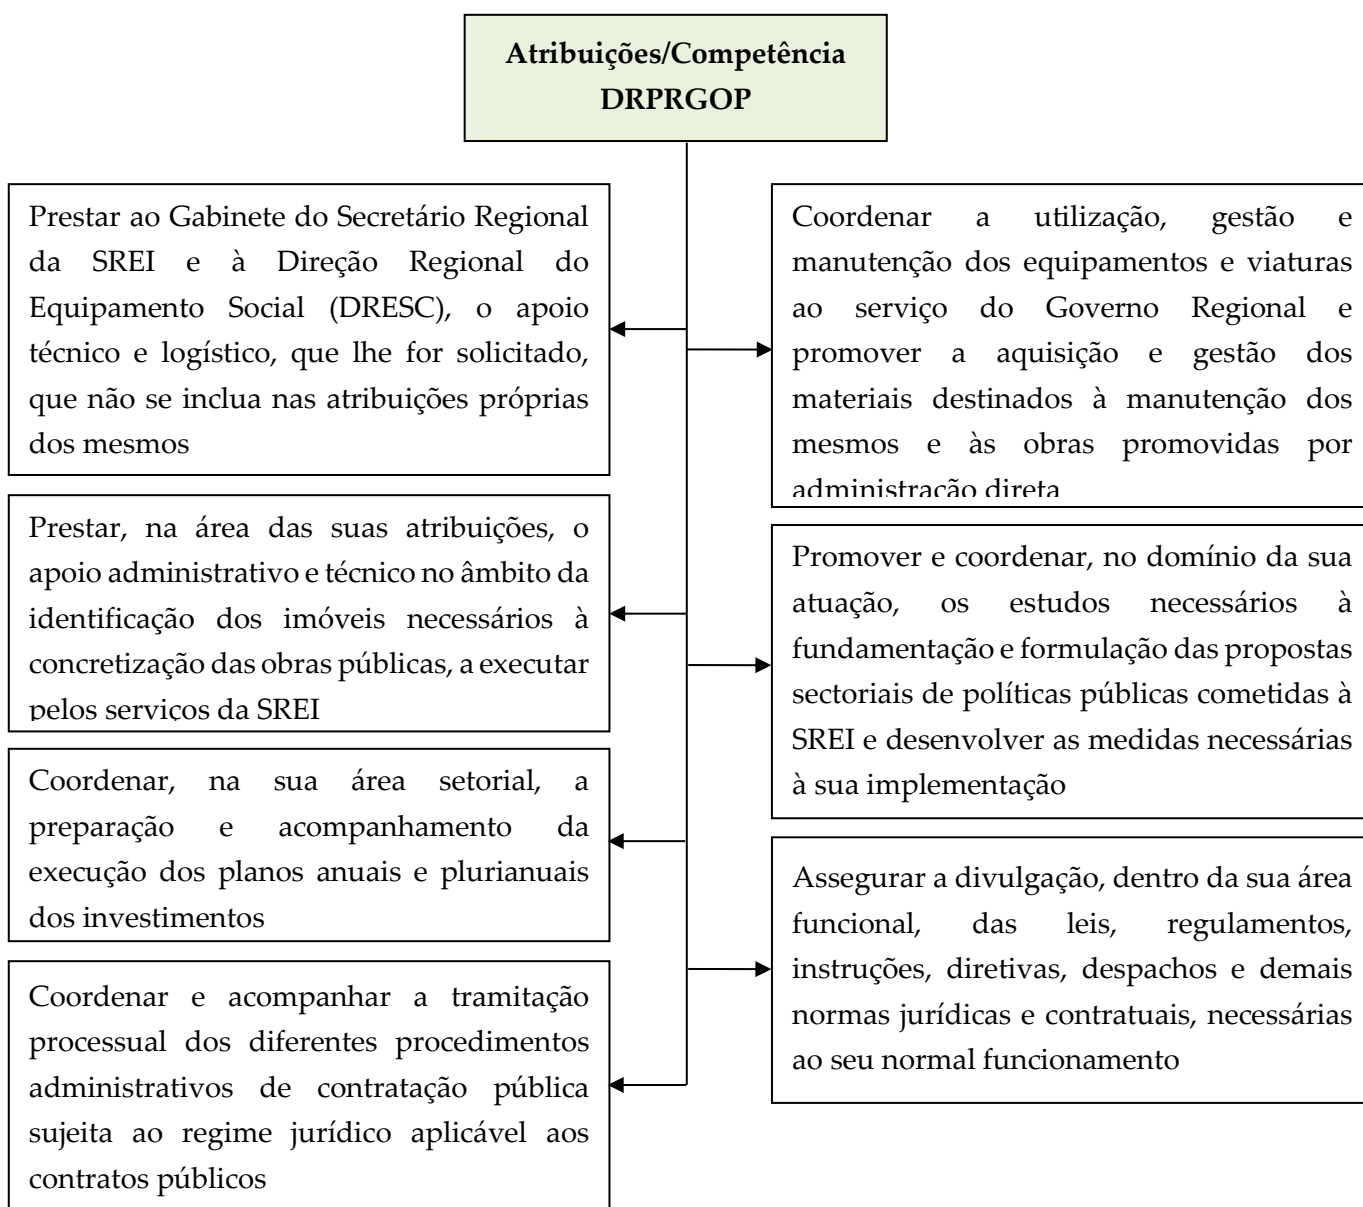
Atribuições/Competência DRPRGOP

Prestar ao Gabinete do Secretário Regional da SREI e à Direção Regional do Equipamento Social (DRESC), o apoio técnico e logístico, que lhe for solicitado, que não se inclua nas atribuições próprias dos mesmos

Prestar, na área das suas atribuições, o apoio administrativo e técnico no âmbito da identificação dos imóveis necessários à concretização das obras públicas, a executar pelos serviços da SREI

Coordenar, na sua área setorial, a preparação e acompanhamento da execução dos planos anuais e plurianuais dos investimentos

Coordenar e acompanhar a tramitação processual dos diferentes procedimentos administrativos de contratação pública sujeita ao regime jurídico aplicável aos contratos públicos

Coordenar a utilização, gestão e manutenção dos equipamentos e viaturas ao serviço do Governo Regional e promover a aquisição e gestão dos materiais destinados à manutenção dos mesmos e às obras promovidas por administração direta

Promover e coordenar, no domínio da sua atuação, os estudos necessários à fundamentação e formulação das propostas sectoriais de políticas públicas cometidas à SREI e desenvolver as medidas necessárias à sua implementação

Assegurar a divulgação, dentro da sua área funcional, das leis, regulamentos, instruções, diretivas, despachos e demais normas jurídicas e contratuais, necessárias ao seu normal funcionamento